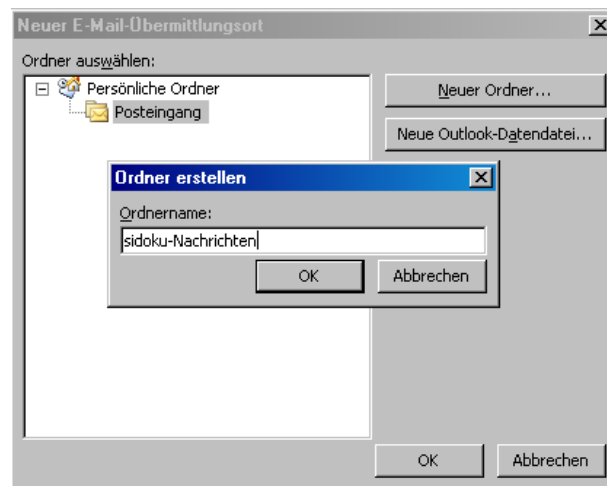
Neuer E-Mail-Übermittlungsort

Ordner auswählen:

Persönliche Ordner

Posteingang

Neuer Ordner...

Neue Outlook-Datendatei...

Ordner erstellen

Ordnername:

sidoku-Nachrichten

OK

Abbrechen

OK

Abbrechen